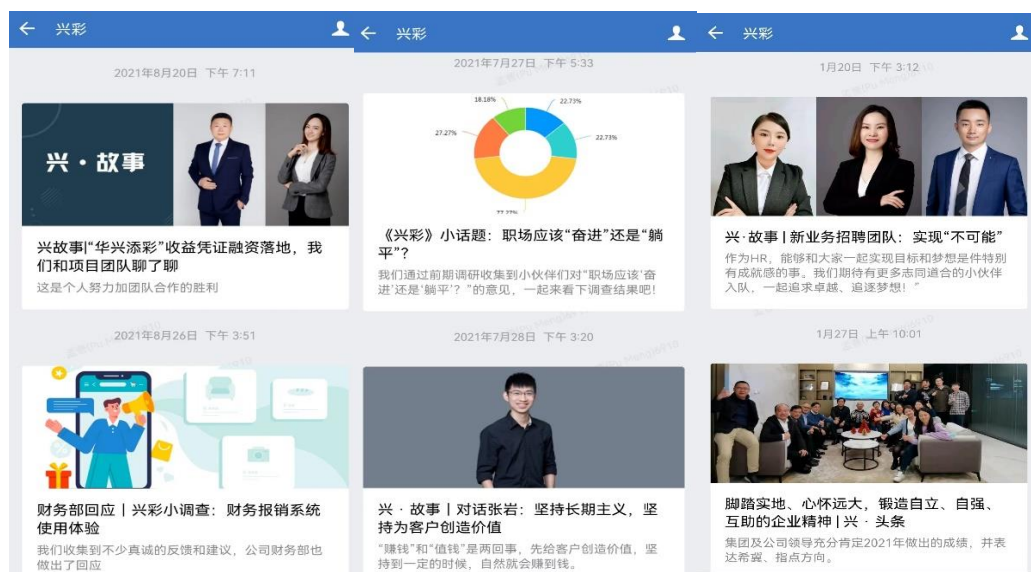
兴彩

2021年8月20日 下午 7:11

兴·故事

兴故事|"华兴添彩"收益凭证融资落地，我们和项目团队聊了聊

这是个人努力加团队合作的胜利

2021年8月26日 下午 3:51

财务部回应 | 兴彩小调查：财务报销系统使用体验

我们收集到不少真诚的反馈和建议，公司财务部也做出了回应

兴彩

2021年7月27日 下午 5:33

18.18%

22.73%

27.27%

22.73%

《兴彩》小话题：职场应该"奋进"还是"躺平"?

我们通过前期调研收集到小伙伴们对"职场应该'奋进'还是'躺平'？"的意见，一起来看下调查结果吧！

2021年7月28日 下午 3:20

兴·故事 | 对话张岩：坚持长期主义，坚持为客户创造价值

"赚钱"和"值钱"是两回事，先给客户创造价值，坚持到一定的时候，自然就会赚到钱。

兴彩

1月20日 下午 3:12

兴·故事 | 新业务招聘团队：实现"不可能"

作为HR，能够和大家一起实现目标和梦想是件特别有成就感的事。我们期待有更多志同道合的小伙伴入队，一起追求卓越、追逐梦想！"

1月27日 上午 10:01

脚踏实地、心怀远大，锻造自立、自强、互助的企业精神 | 兴·头条

集团及公司领导充分肯定2021年做出的成绩，并表达希冀、指点方向。